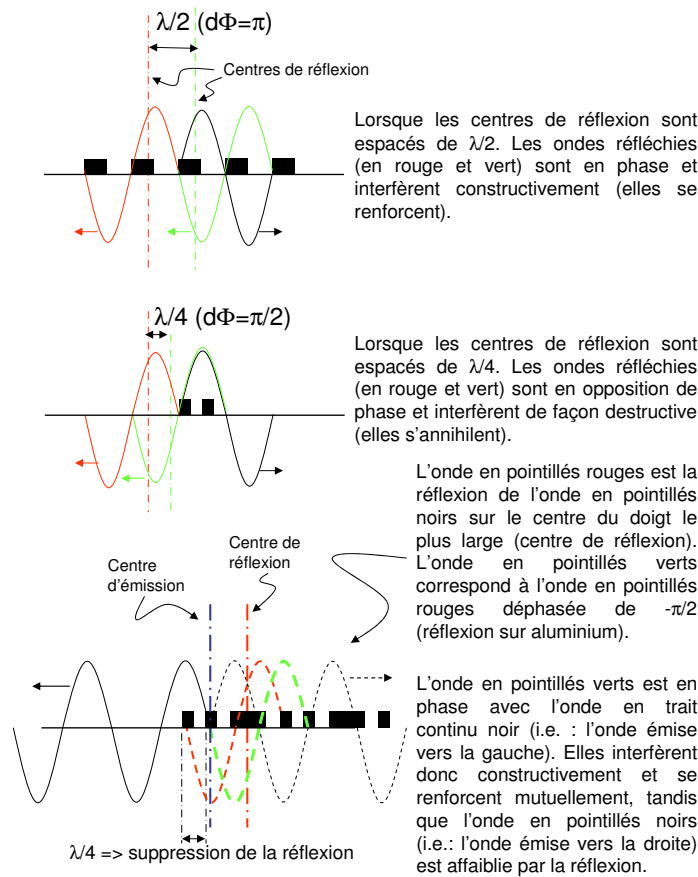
$\lambda/2$ ($d\Phi=\pi$)

Centres de réflexion

Lorsque les centres de réflexion sont espacés de $\lambda/2$. Les ondes réfléchies (en rouge et vert) sont en phase et interfèrent constructivement (elles se renforcent).

$\lambda/4$ ($d\Phi=\pi/2$)

Lorsque les centres de réflexion sont espacés de $\lambda/4$. Les ondes réfléchies (en rouge et vert) sont en opposition de phase et interfèrent de façon destructive (elles s'annihilent).

L'onde en pointillés rouges est la réflexion de l'onde en pointillés noirs sur le centre du doigt le plus large (centre de réflexion). L'onde en pointillés verts correspond à l'onde en pointillés rouges déphasée de $-\pi/2$ (réflexion sur aluminium).

Centre d'émission

Centre de réflexion

L'onde en pointillés verts est en phase avec l'onde en trait continu noir (i.e. : l'onde émise vers la gauche). Elles interfèrent donc constructivement et se renforcent mutuellement, tandis que l'onde en pointillés noirs (i.e.: l'onde émise vers la droite) est affaiblie par la réflexion.

$\lambda/4$ => suppression de la réflexion